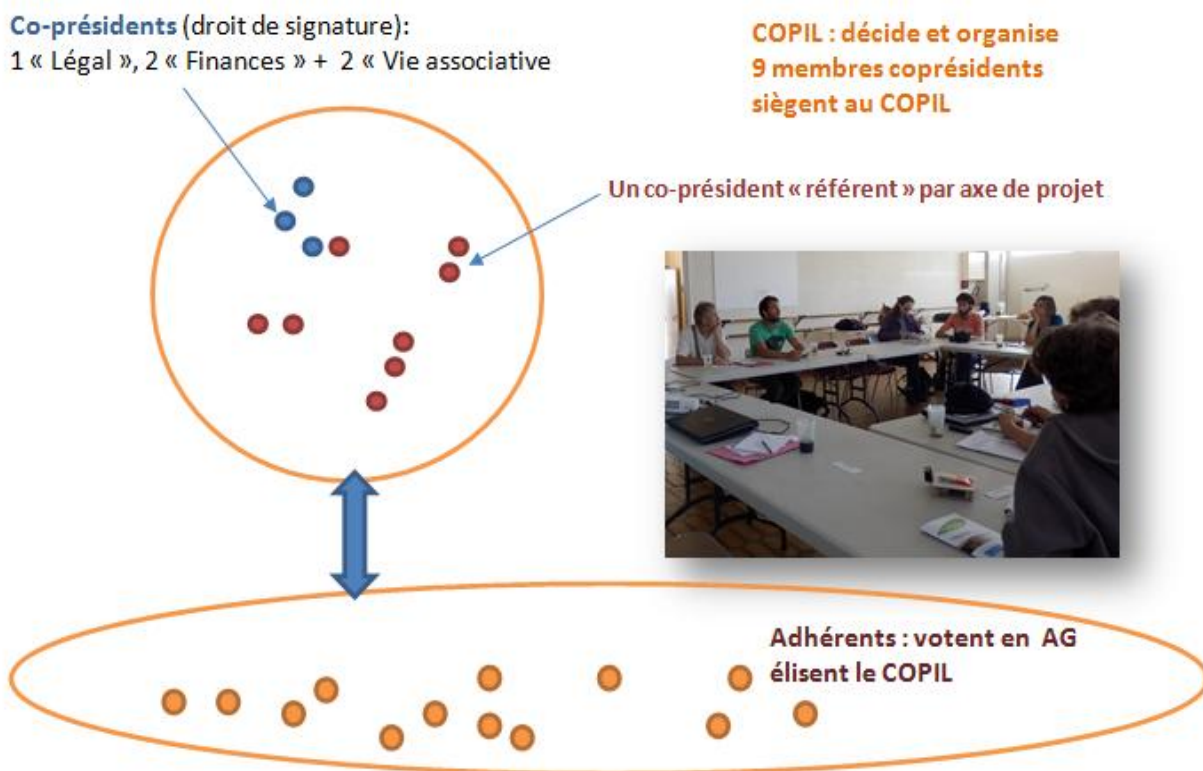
Co-présidents (droit de signature):
1 « Légal », 2 « Finances » + 2 « Vie associative

COPIL : décide et organise
9 membres coprésidents
siègent au COPIL

Un co-président « référent » par axe de projet

Adhérents : votent en AG
élisent le COPIL